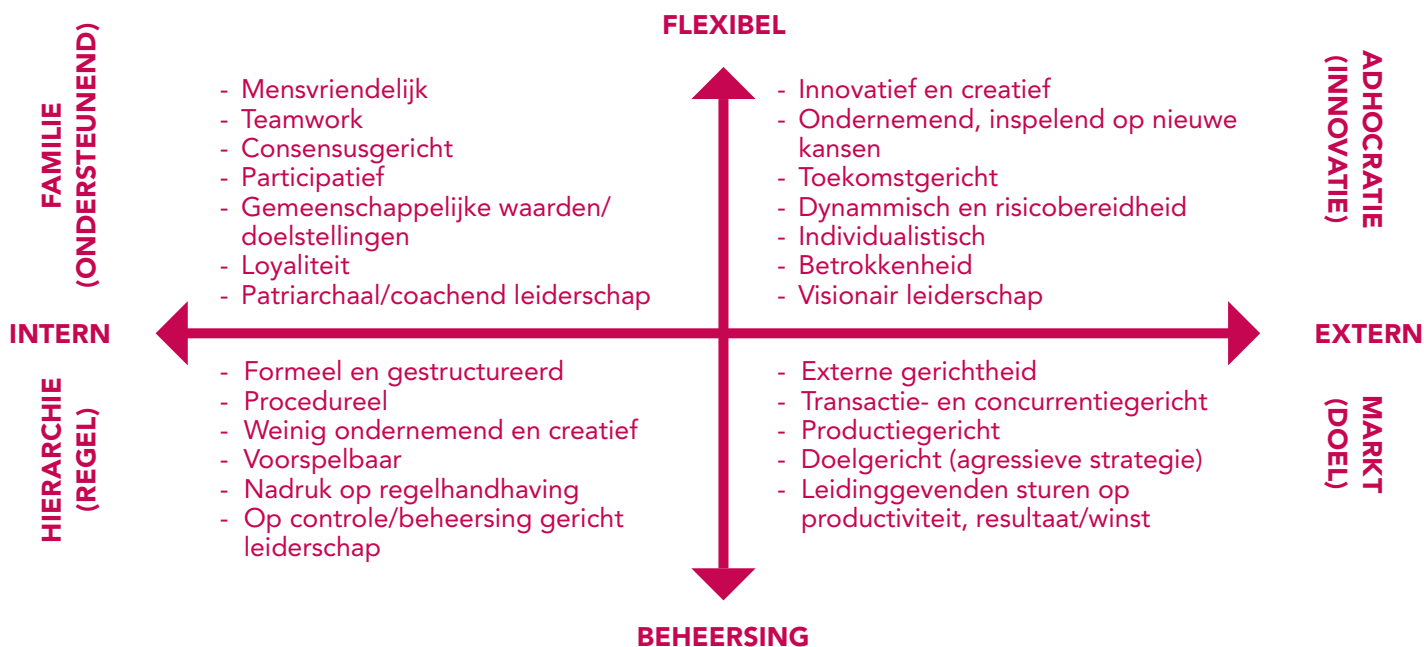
FLEXIBEL

FAMILIE (ONDERSTEUNEND)

- Mensvriendelijk
- Teamwork
- Consensusgericht
- Participatief
- Gemeenschappelijke waarden/ doelstellingen
- Loyaliteit
- Patriarchaal/coachend leiderschap

ADHOCRATIE (INNOVATIE)

- Innovatief en creatief
- Ondernemend, inspelend op nieuwe kansen
- Toekomstgericht
- Dynammisch en risicobereidheid
- Individualistisch
- Betrokkenheid
- Visionair leiderschap

INTERN

EXTERN

HIERARCHIE (REGEL)

- Formeel en gestructureerd
- Procedureel
- Weinig ondernemend en creatief
- Voorspelbaar
- Nadruk op regelhandhaving
- Op controle/beheersing gericht leiderschap

MARKT (DOEL)

- Externe gerichtheid
- Transactie- en concurrentiegericht
- Productiegericht
- Doelgericht (agressieve strategie)
- Leidinggevenden sturen op productiviteit, resultaat/winst

BEHEERSING